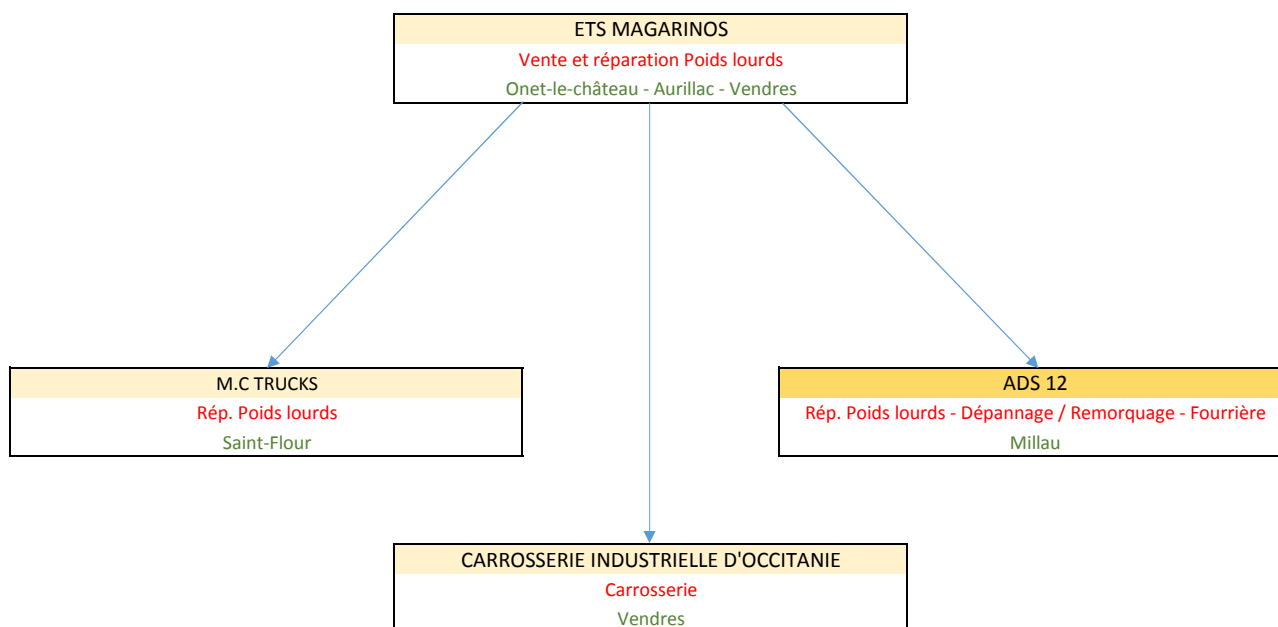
ETS MAGARINOS
Vente et réparation Poids lourds
Onet-le-château - Aurillac - Vendres

M.C TRUCKS
Rép. Poids lourds
Saint-Flour

ADS 12
Rép. Poids lourds - Dépannage / Remorquage - Fourrière
Millau

CARROSSERIE INDUSTRIELLE D'OCCITANIE
Carrosserie
Vendres